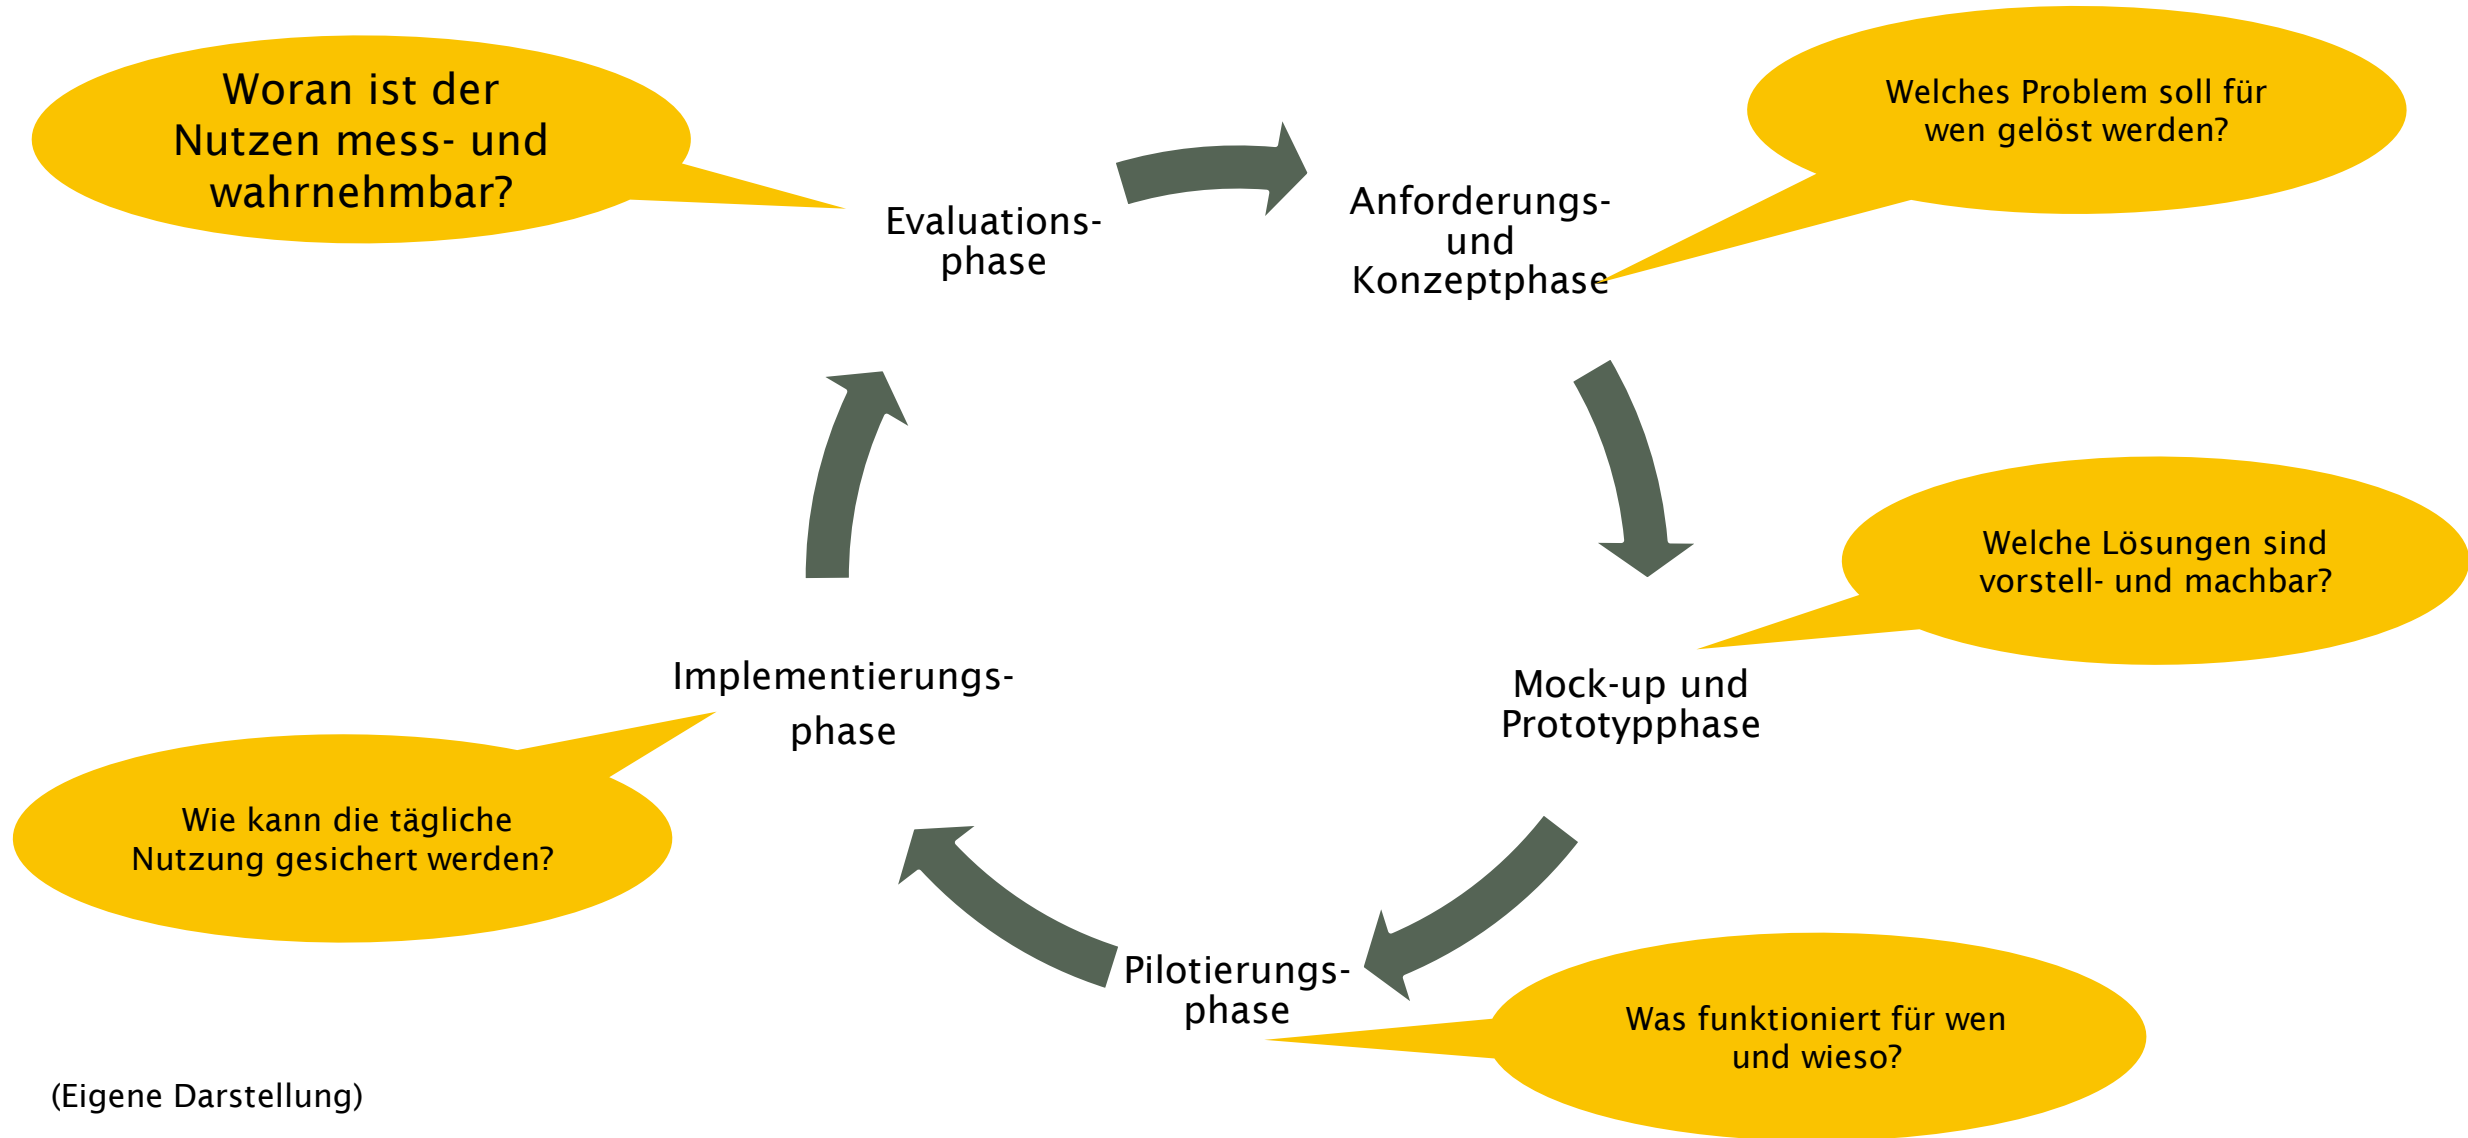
Woran ist der Nutzen mess- und wahrnehmbar?

Evaluationsphase

Anforderungs- und Konzeptphase

Welches Problem soll für wen gelöst werden?

Welche Lösungen sind vorstell- und machbar?

Mock-up und Prototypphase

Implementierungsphase

Wie kann die tägliche Nutzung gesichert werden?

Pilotierungsphase

Was funktioniert für wen und wieso?

(Eigene Darstellung)